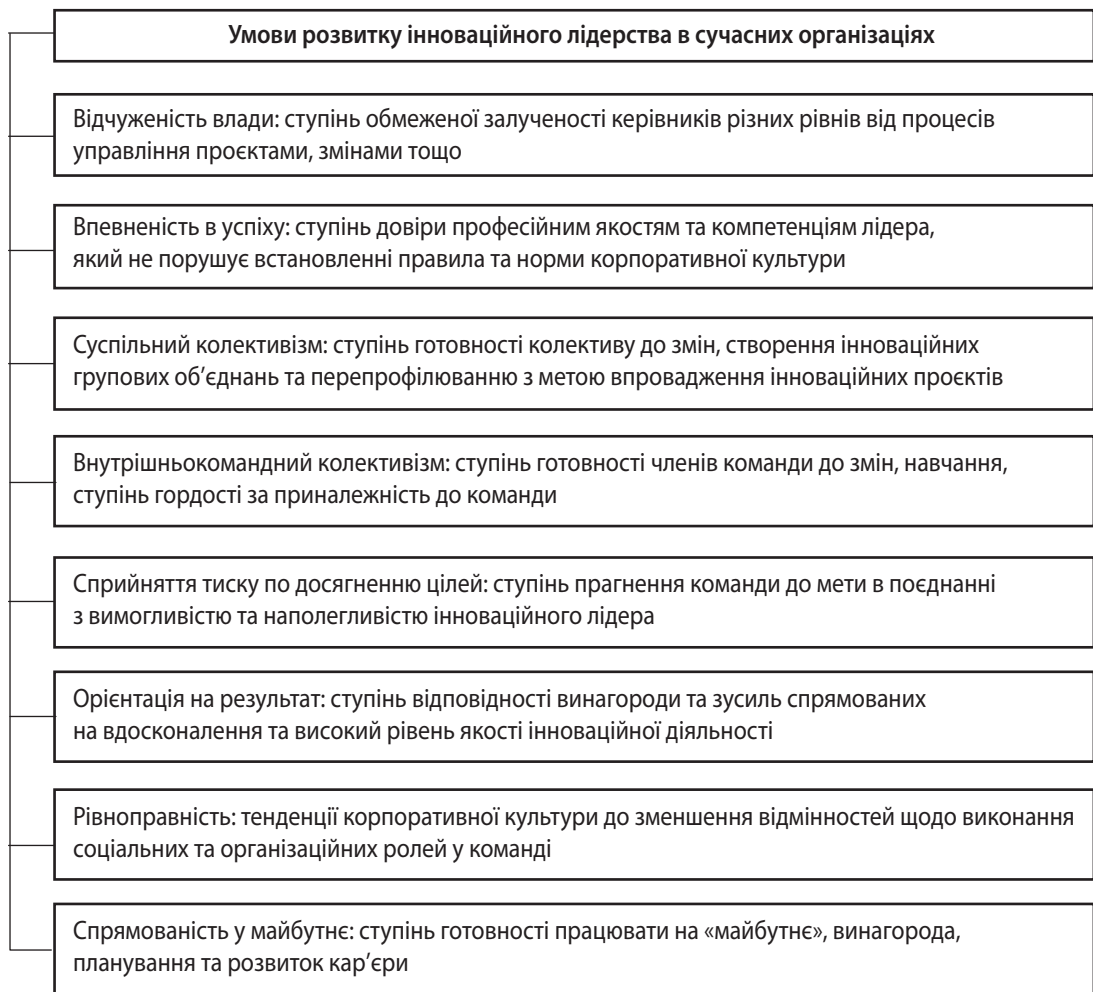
Умови розвитку інноваційного лідерства в сучасних організаціях

Відчуженість влади: ступінь обмеженої залученості керівників різних рівнів від процесів управління проєктами, змінами тощо

Впевненість в успіху: ступінь довіри професійним якостям та компетенціям лідера, який не порушує встановленні правила та норми корпоративної культури

Суспільний колективізм: ступінь готовності колективу до змін, створення інноваційних групових об'єднань та перепрофілюванню з метою впровадження інноваційних проєктів

Внутрішньокомандний колективізм: ступінь готовності членів команди до змін, навчання, ступінь гордості за приналежність до команди

Сприйняття тиску по досягненню цілей: ступінь прагнення команди до мети в поєднанні з вимогливістю та наполегливістю інноваційного лідера

Орієнтація на результат: ступінь відповідності винагороди та зусиль спрямованих на вдосконалення та високий рівень якості інноваційної діяльності

Рівноправність: тенденції корпоративної культури до зменшення відмінностей щодо виконання соціальних та організаційних ролей у команді

Спрямованість у майбутнє: ступінь готовності працювати на «майбутнє», винагорода, планування та розвиток кар'єри